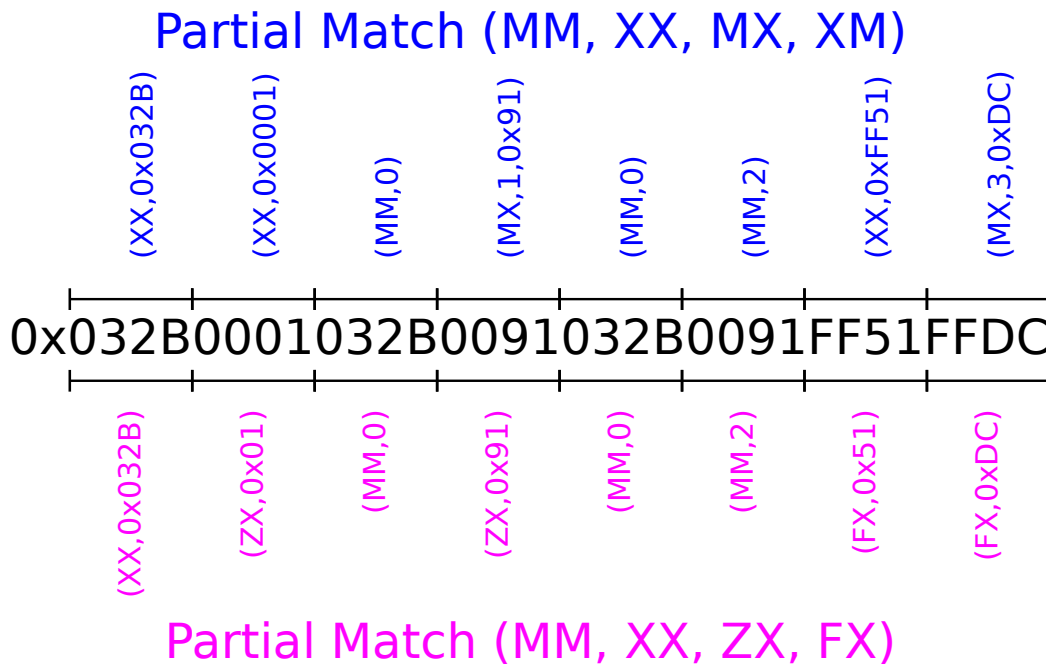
Partial Match (MM, XX, MX, XM)

(XX,0x032B)
(XX,0x0001)
(MM,0)
(MX,1,0x91)
(MM,0)
(MM,2)
(XX,0xFF51)
(MX,3,0xDC)

0x032B0001032B0091032B0091FF51FFDC

(XX,0x032B)
(ZX,0x01)
(MM,0)
(ZX,0x91)
(MM,0)
(MM,2)
(FX,0x51)
(FX,0xDC)

Partial Match (MM, XX, ZX, FX)